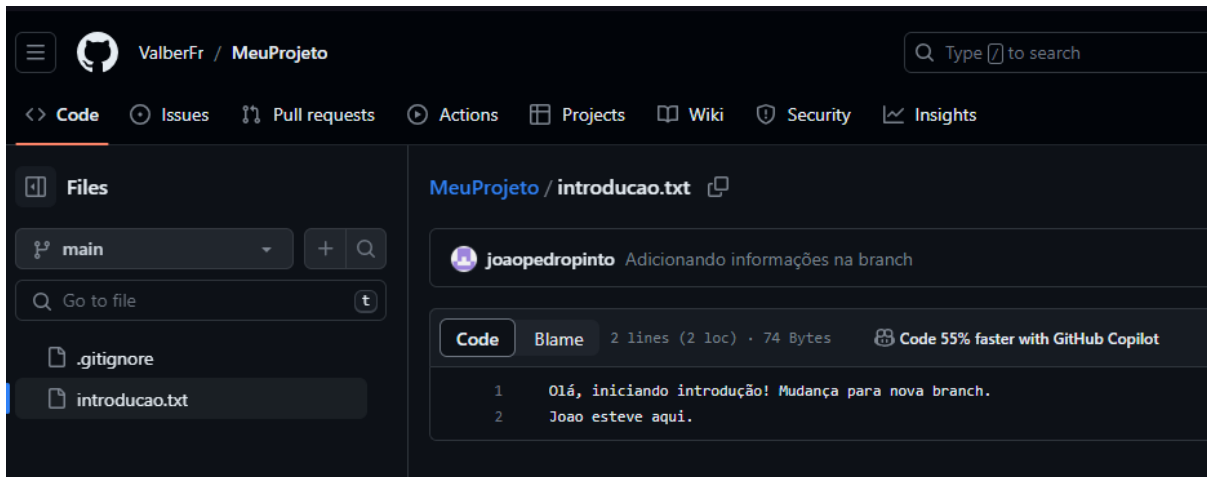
ValberFr / MeuProjeto

Type / to search

Code Issues Pull requests Actions Projects Wiki Security Insights

Files

main

Go to file t

.gitignore

introducao.txt

MeuProjeto / introducao.txt

joaopedropinto Adicionando informações na branch

Code Blame 2 lines (2 loc) · 74 Bytes Code 55% faster with GitHub Copilot

1 Olá, iniciando introdução! Mudança para nova branch.
2 Joao esteve aqui.